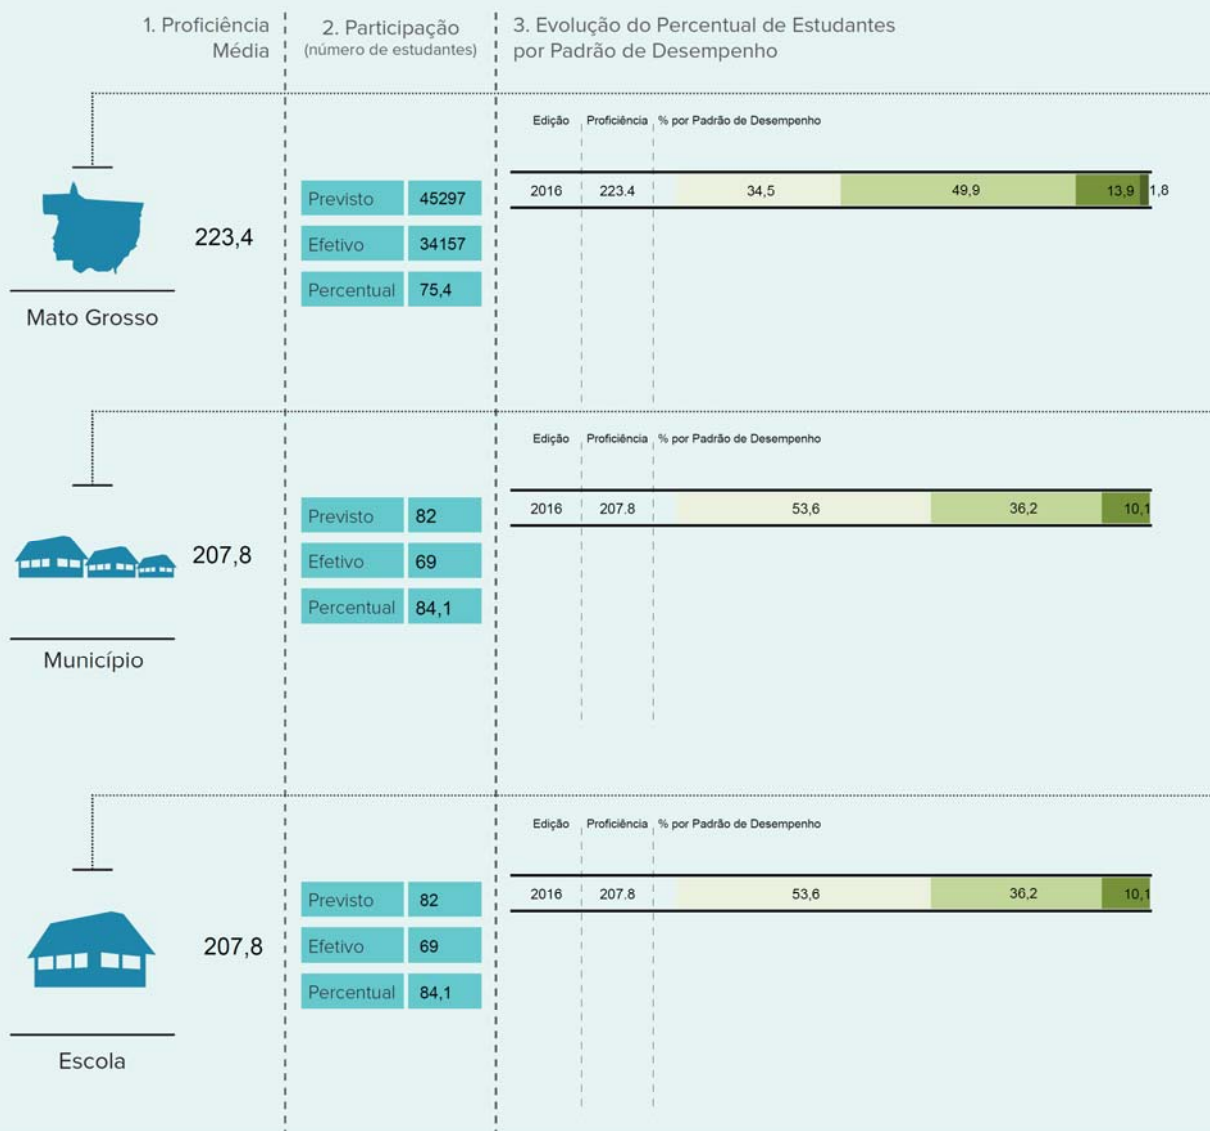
1. Proficiência Média

2. Participação
(número de estudantes)

3. Evolução do Percentual de Estudantes por Padrão de Desempenho

Mato Grosso

223,4

| Previsto | 45297 |
|---|---|
| Efetivo | 34157 |
| Percentual | 75,4 |

| Edição | Proficiência | % por Padrão de Desempenho | | | |
|---|---|---|---|---|---|
| 2016 | 223.4 | 34,5 | 49,9 | 13,9 | 1,8 |

Município

207,8

| Previsto | 82 |
|---|---|
| Efetivo | 69 |
| Percentual | 84,1 |

| Edição | Proficiência | % por Padrão de Desempenho | | |
|---|---|---|---|---|
| 2016 | 207.8 | 53,6 | 36,2 | 10,1 |

Escola

207,8

| Previsto | 82 |
|---|---|
| Efetivo | 69 |
| Percentual | 84,1 |

| Edição | Proficiência | % por Padrão de Desempenho | | |
|---|---|---|---|---|
| 2016 | 207.8 | 53,6 | 36,2 | 10,1 |